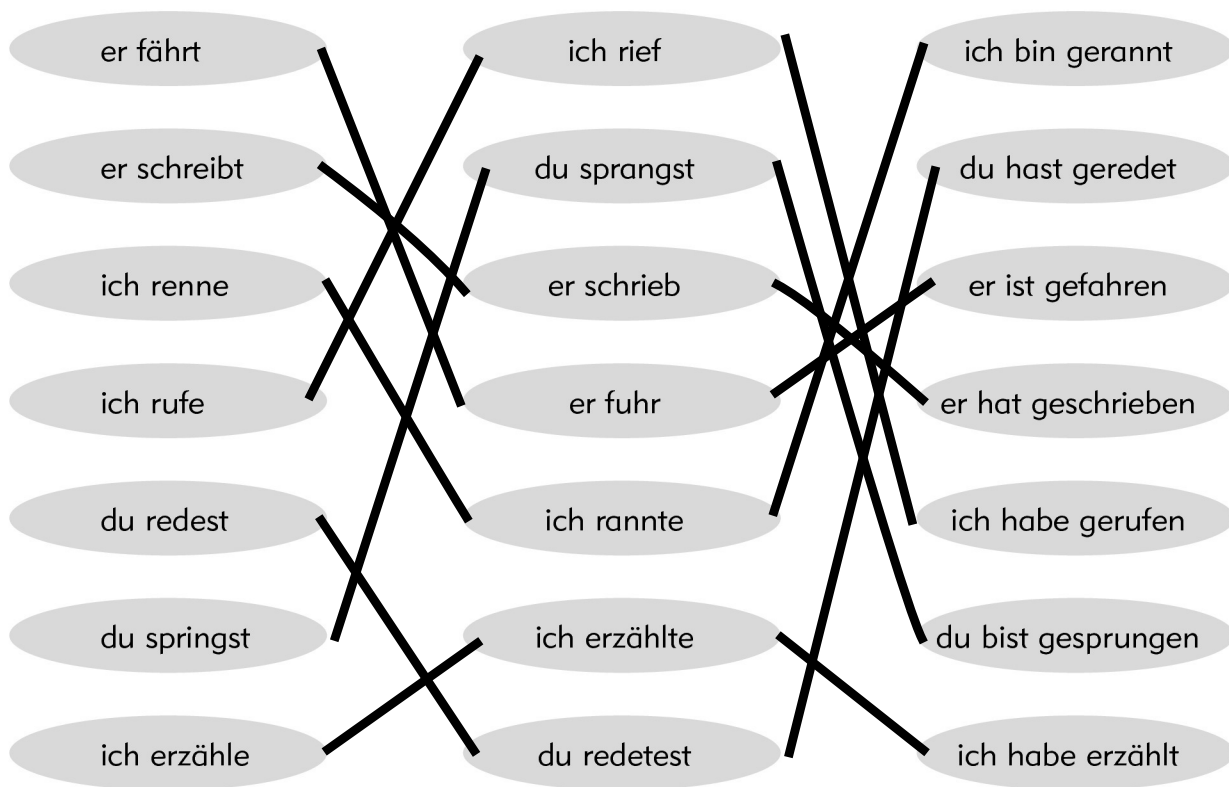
er fährt

er schreibt

ich renne

ich rufe

du redest

du springst

ich erzähle

ich rief

du sprangst

er schrieb

er fuhr

ich rannte

ich erzählte

du redetest

ich bin gerannt

du hast geredet

er ist gefahren

er hat geschrieben

ich habe gerufen

du bist gesprungen

ich habe erzählt